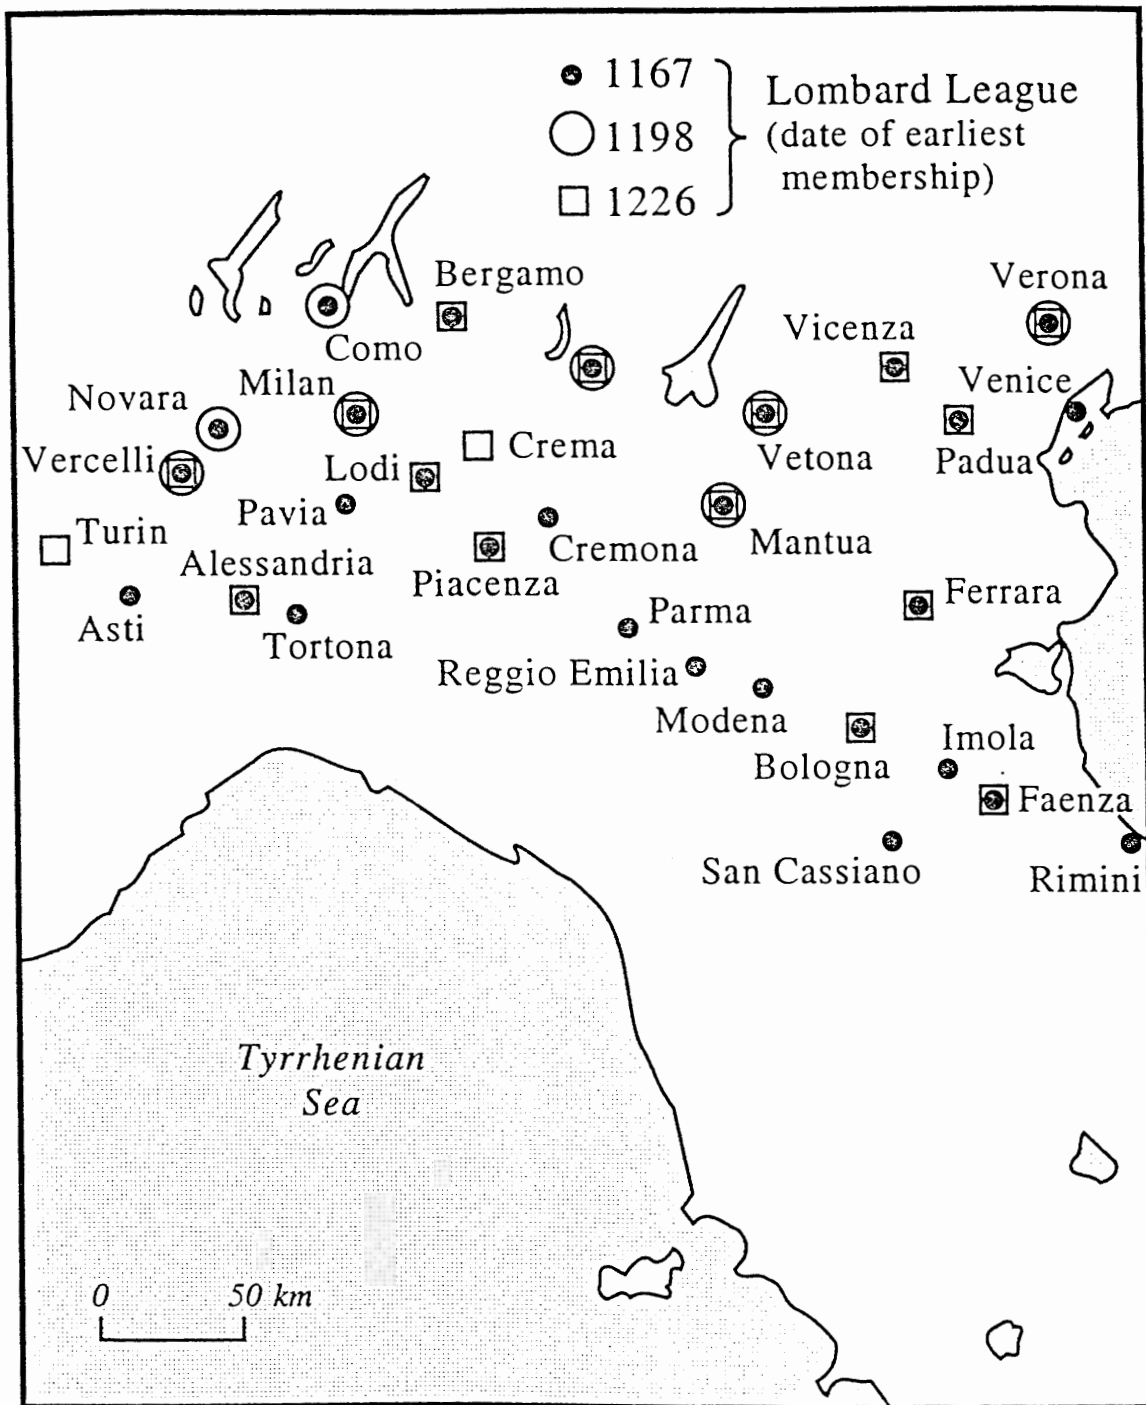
1167
1198
1226
Lombard League (date of earliest membership)

Bergamo
Verona
Como
Vicenza
Milan
Venice
Novara
Crema
Vercelli
Lodi
Vetona
Padua
Pavia
Turin
Cremona
Mantua
Alessandria
Piacenza
Asti
Parma
Ferrara
Tortona
Reggio Emilia
Modena
Imola
Bologna
Faenza
San Cassiano
Rimini

Tyrrhenian Sea

0
50 km